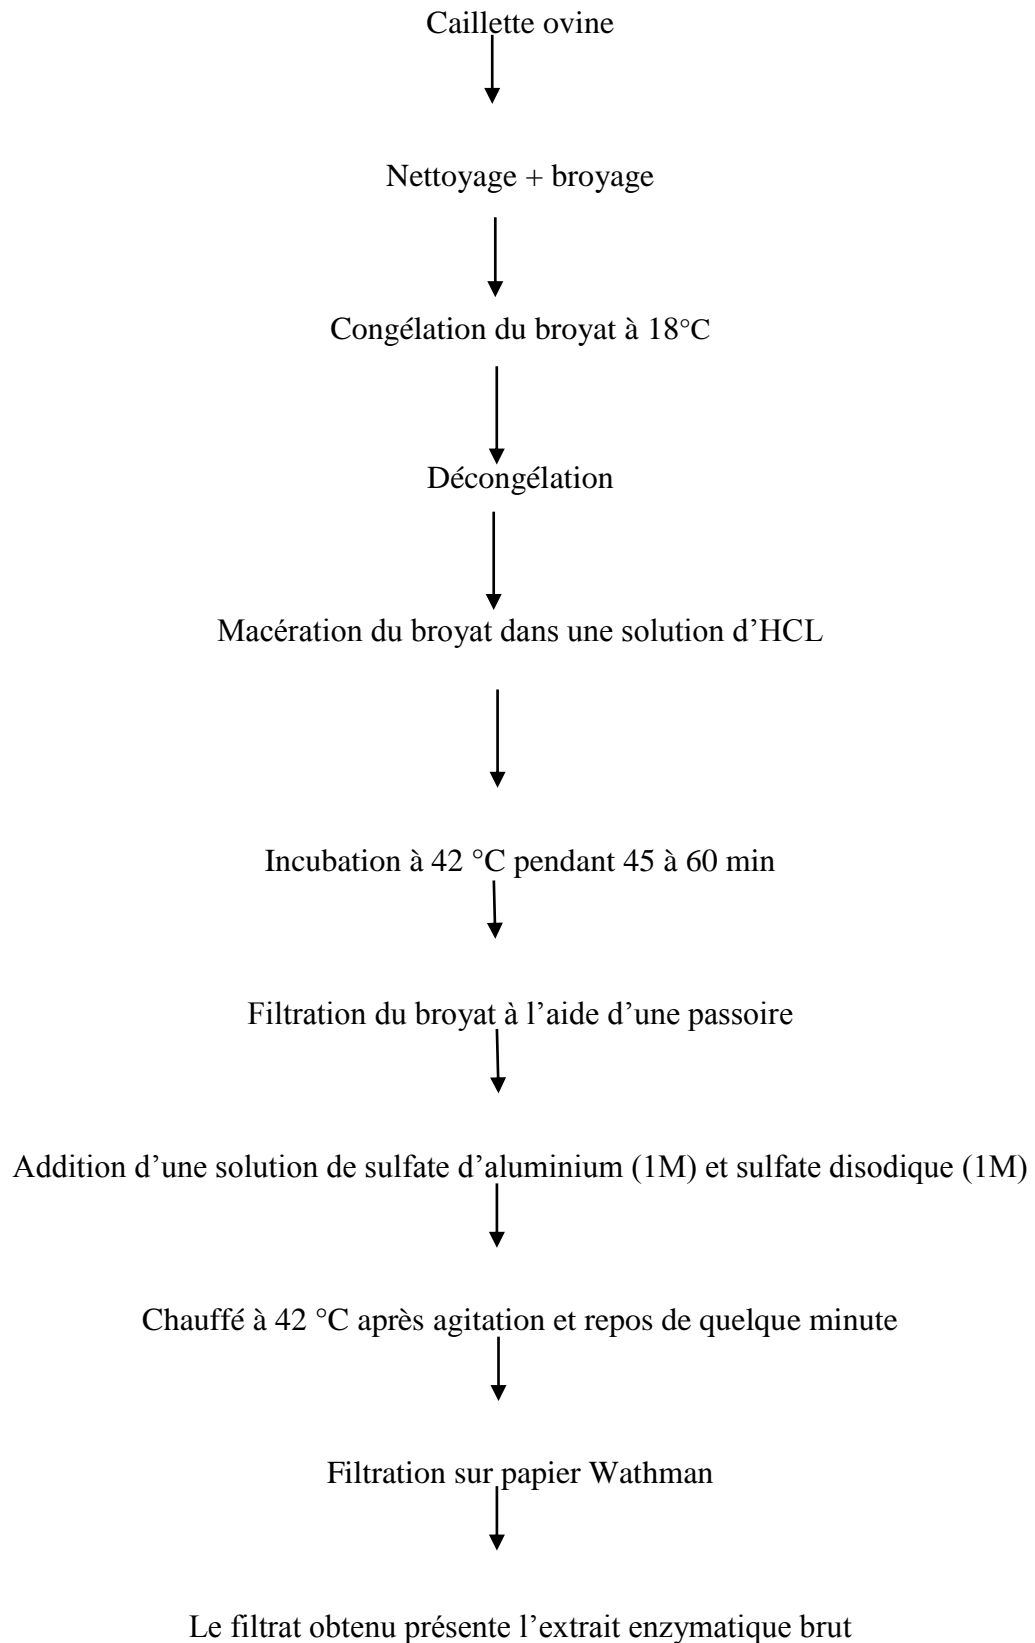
Caillette ovine

Nettoyage + broyage

Congélation du broyat à 18°C

Décongélation

Macération du broyat dans une solution d'HCL

Incubation à 42 °C pendant 45 à 60 min

Filtration du broyat à l'aide d'une passoire

Addition d'une solution de sulfate d'aluminium (1M) et sulfate disodique (1M)

Chauffé à 42 °C après agitation et repos de quelque minute

Filtration sur papier Wathman

Le filtrat obtenu présente l'extrait enzymatique brut